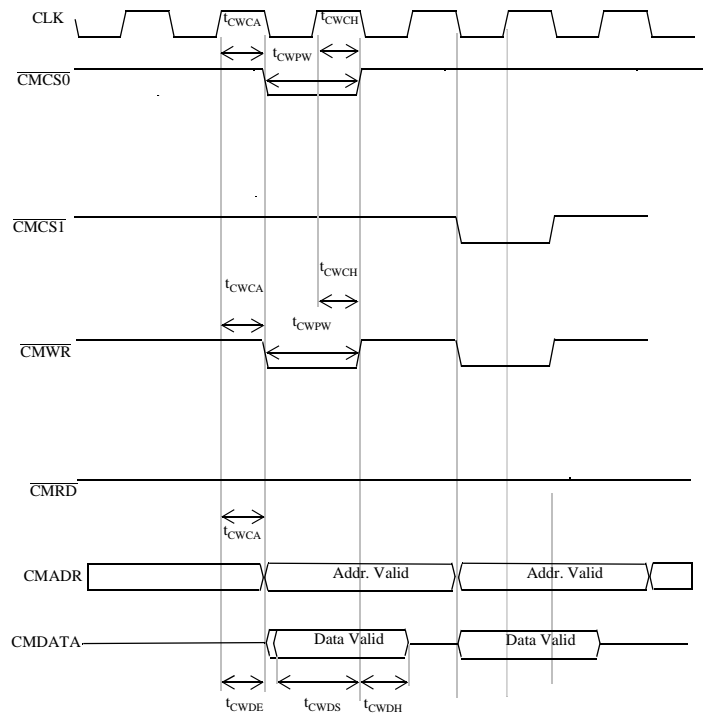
CLK

$t_{CWCA}$

$t_{CWCH}$

$t_{CWPW}$

$\overline{CMCS0}$

$\overline{CMCS1}$

$t_{CWCH}$

$t_{CWCA}$

$t_{CWPW}$

$\overline{CMWR}$

$\overline{CMRD}$

$t_{CWCA}$

CMADR

Addr. Valid

Addr. Valid

CMDATA

Data Valid

Data Valid

$t_{CWDE}$

$t_{CWDS}$

$t_{CWDH}$